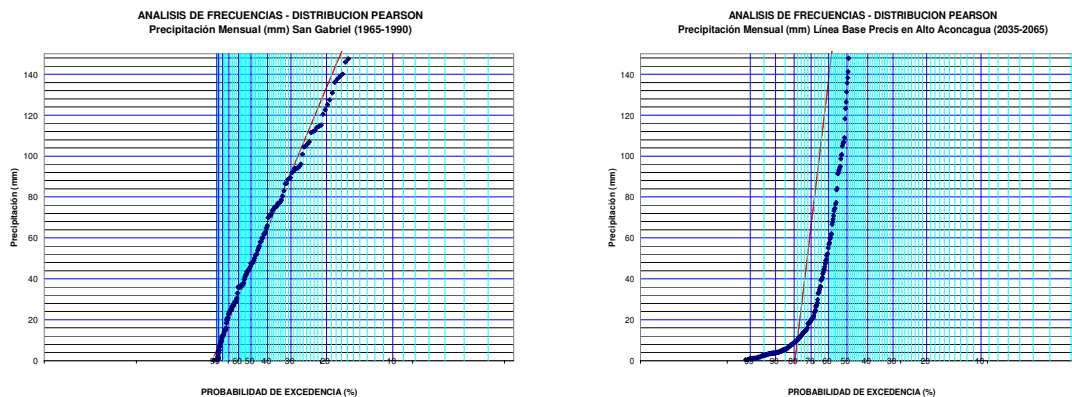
ANALISIS DE FRECUENCIAS - DISTRIBUCION PEARSON
Precipitación Mensual (mm) San Gabriel (1965-1990)

Precipitación (mm)

140
120
100
80
60
40
20
0

99 60 50 40 30 20 10

PROBABILIDAD DE EXCEDENCIA (%)

ANALISIS DE FRECUENCIAS - DISTRIBUCION PEARSON
Precipitación Mensual (mm) Línea Base Precis en Alto Aconcagua (2035-2065)

Precipitación (mm)

140
120
100
80
60
40
20
0

99 90 80 70 60 50 40 30 20 10

PROBABILIDAD DE EXCEDENCIA (%)